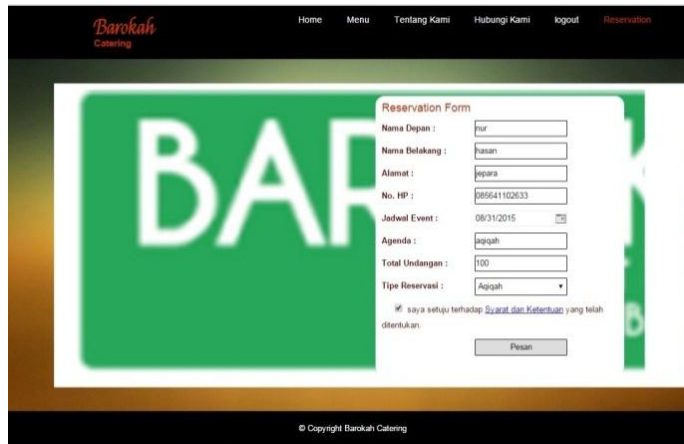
Barokah
Catering

Home Menu Tentang Kami Hubungi Kami logout Reservation

BAR

Reservation Form

Nama Depan : nur

Nama Belakang : hasan

Alamat : jepara

No. HP : 085641102633

Jadwal Event : 08/31/2015

Agenda : aqiqah

Total Undangan : 100

Tipe Reservasi : Aqiqah

saya setuju terhadap Syarat dan Ketentuan yang telah ditentukan.

Pesan

© Copyright Barokah Catering